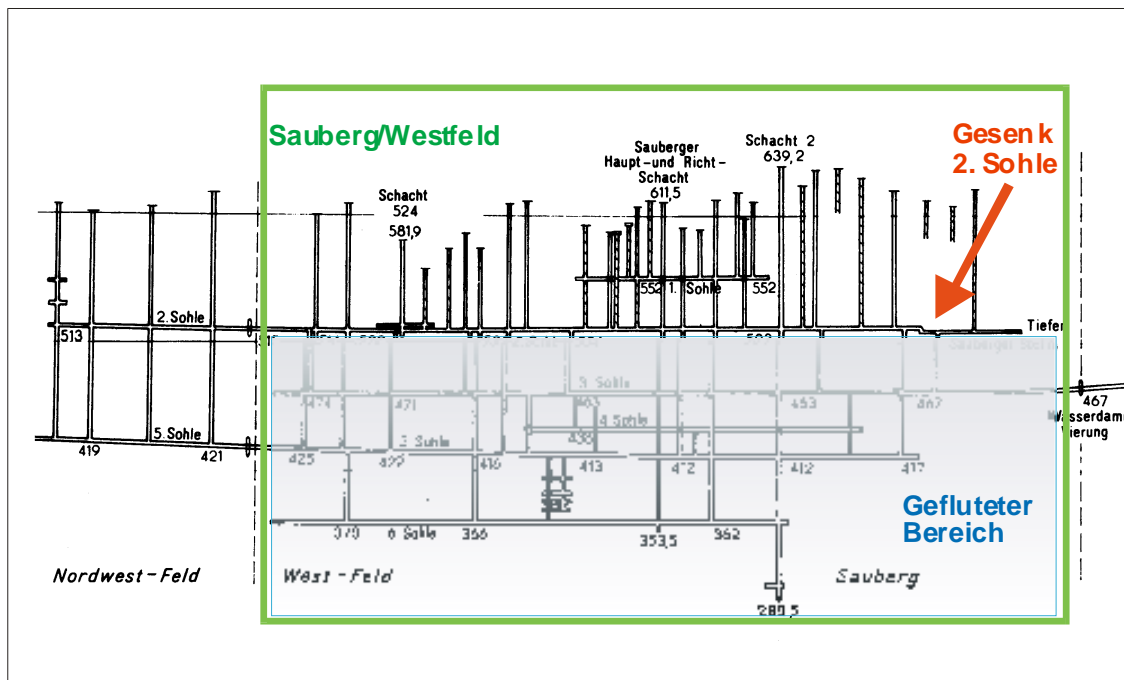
Sauberg/Westfeld

Gesen k
2. Sohle

Sauberger
Haupt-und Richt-
Schacht
611,5

Schacht 2
639,2

Schacht
524
581,9

552 1. Sohle 552

2. Sohle

513

Tiefer

Sauberger Stolln

3. Sohle

474 471 463 453 467

4. Sohle

438

3. Sohle

5. Sohle

419 421

467
Wasserdamm
ierung

425 422 416 413 412 412 417

Gefluteter
Bereich

379 6. Sohle 366 353,5 362

Nordwest - Feld

West - Feld

Sauberg

289,5